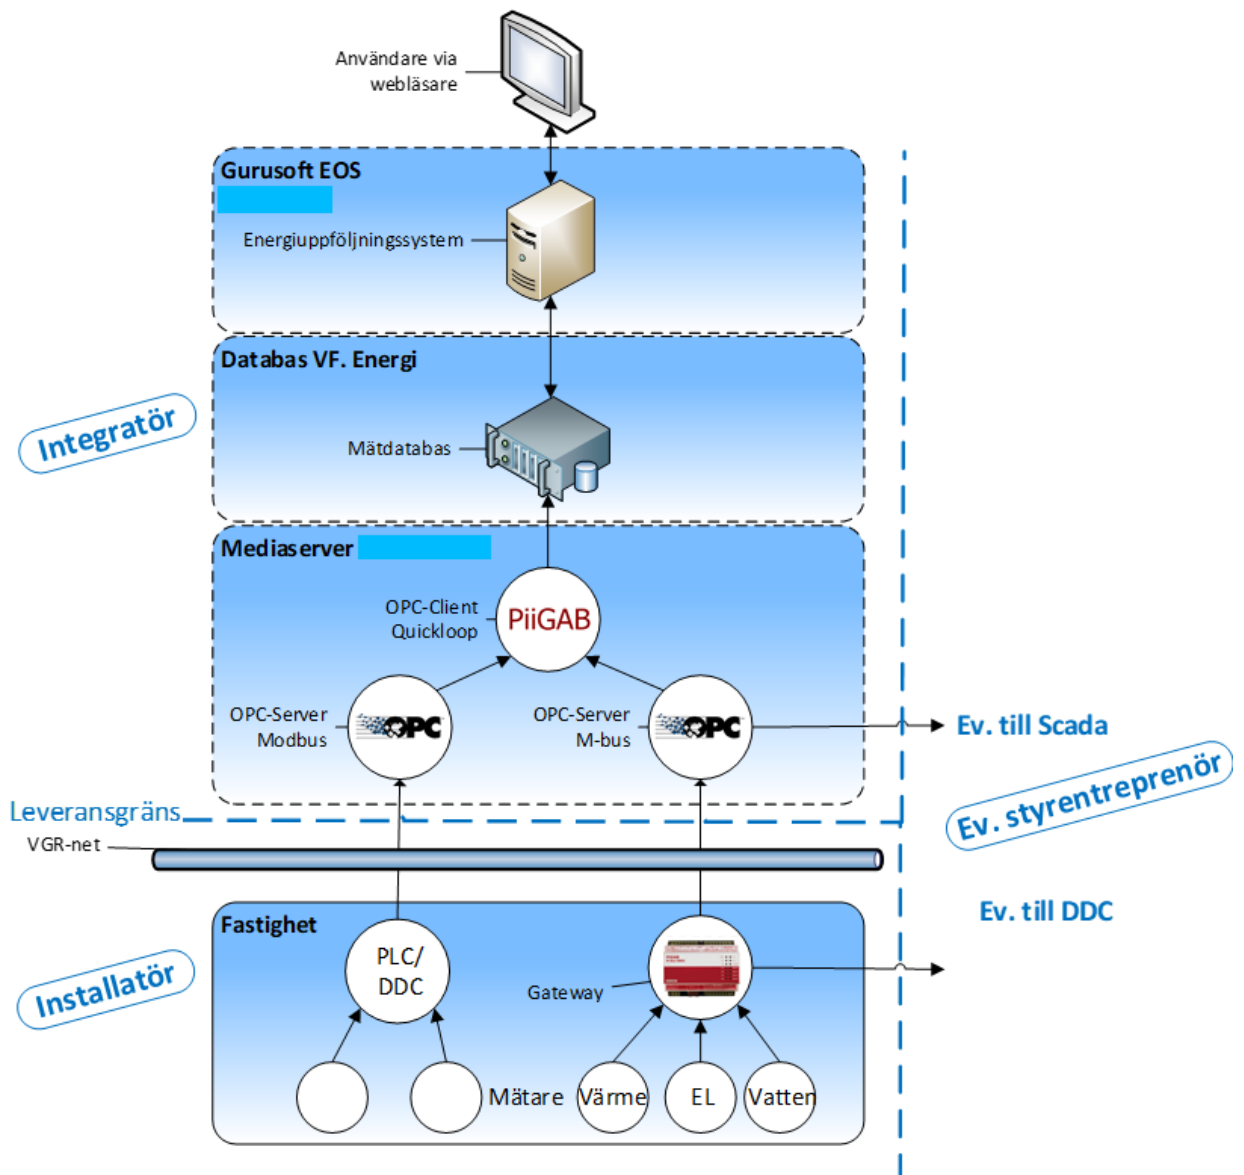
Användare via webläsare

Gurusoft EOS

Energiuppföljningssystem

Databas VF. Energi

Mätdatabas

Integratör

Mediaserver

OPC-Client Quickloop

PiiGAB

OPC-Server Modbus

OPC

OPC-Server M-bus

OPC

Ev. till Scada

Leveransgräns

Ev. styrentreprenör

VGR-net

Ev. till DDC

Fastighet

PLC/ DDC

Installatör

Gateway

Mätare

Värme

EL

Vatten